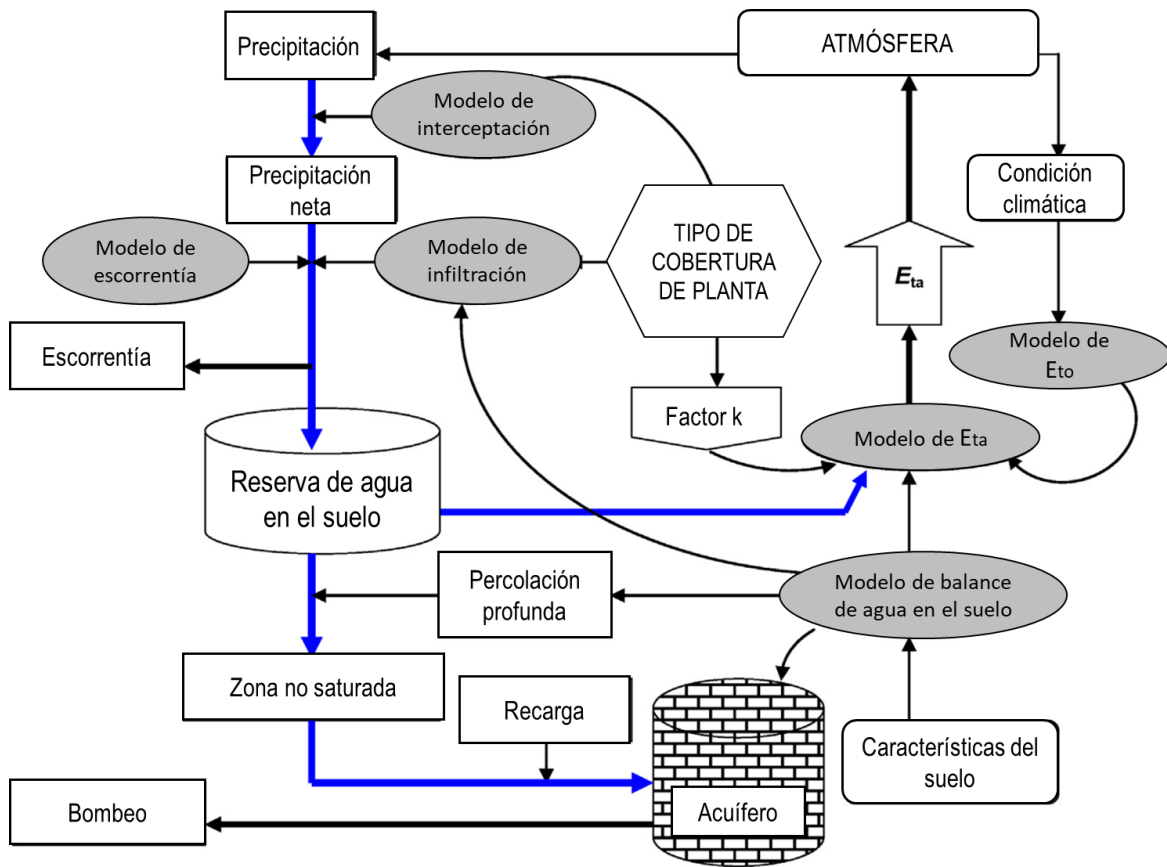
Precipitación

ATMÓSFERA

Modelo de interceptación

Precipitación neta

Condición climática

Modelo de escorrentía

Modelo de infiltración

TIPO DE COBERTURA DE PLANTA

$E_{ta}$

Escorrentía

Modelo de Eto

Factor k

Modelo de Eta

Reserva de agua en el suelo

Percolación profunda

Modelo de balance de agua en el suelo

Zona no saturada

Recarga

Características del suelo

Bombeo

Acuífero